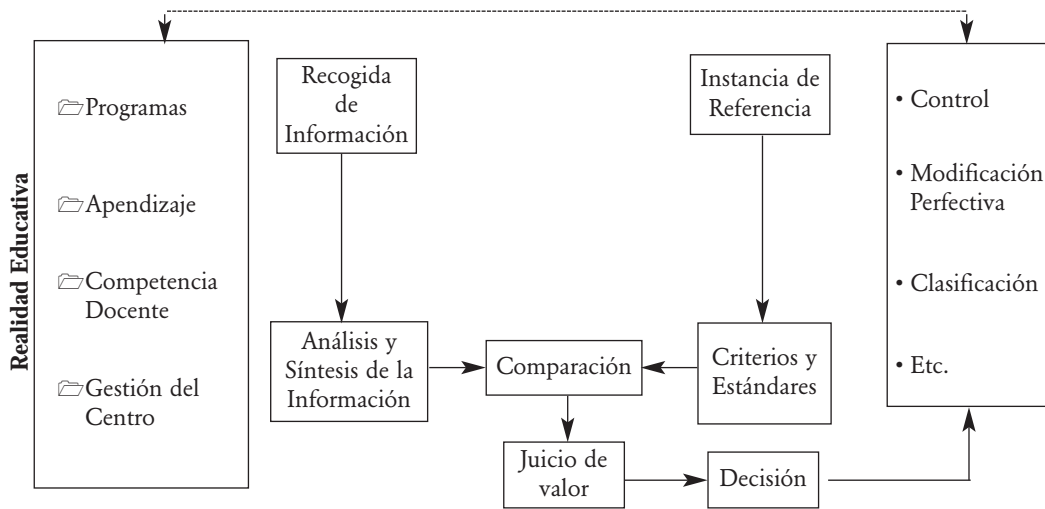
Realidad Educativa

Programas

Apendizaje

Competencia Docente

Gestión del Centro

Recogida de Información

Análisis y Síntesis de la Información

Comparación

Juicio de valor

Decisión

Instancia de Referencia

Criterios y Estándares

• Control

• Modificación Perfectiva

• Clasificación

• Etc.